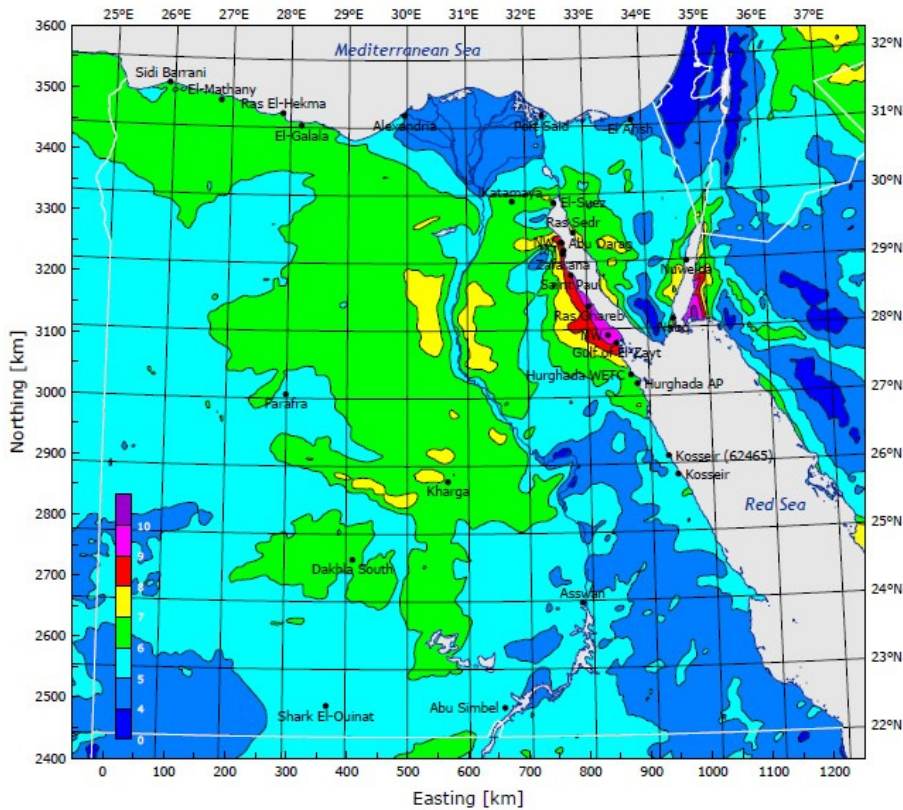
25°E 26°E 27°E 28°E 29°E 30°E 31°E 32°E 33°E 34°E 35°E 36°E 37°E

Mediterranean Sea

Sidi Barrani
El-Mathany
Ras El-Hekma
El-Galala
Alexandria
Port Said
El Arish
Katamaya
El-Suez
Ras Sedr
NW Abu Darag
Zafarana
Saint Paul
Nuweiba
Ras Ghareb
NW
Gulf of El-Zayt
Hurghada WETC
Hurghada AP
Farafra
Kharga
Kosseir (62465)
Kosseir
Red Sea
Dakhla South
Asswan
Shark El-Ouinat
Abu Simbel

10
9
8
7
6
5
4
0

32°N
31°N
30°N
29°N
28°N
27°N
26°N
25°N
24°N
23°N
22°N

Northing [km]
3600
3500
3400
3300
3200
3100
3000
2900
2800
2700
2600
2500
2400

0 100 200 300 400 500 600 700 800 900 1000 1100 1200
Easting [km]